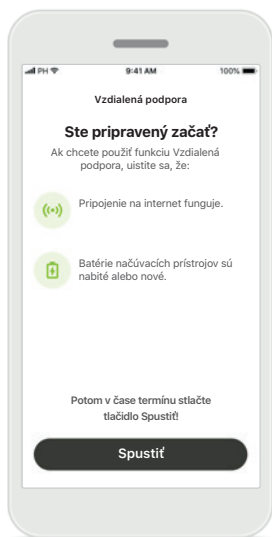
PH 9:41 AM 100%

Vzdialená podpora

Ste pripravený začať?

Ak chcete použiť funkciu Vzdialená podpora, uistite sa, že:

Pripojenie na internet funguje.

Batérie načúvacích prístrojov sú nabité alebo nové.

Potom v čase termínu stlačte tlačidlo Spustiť!

Spustiť